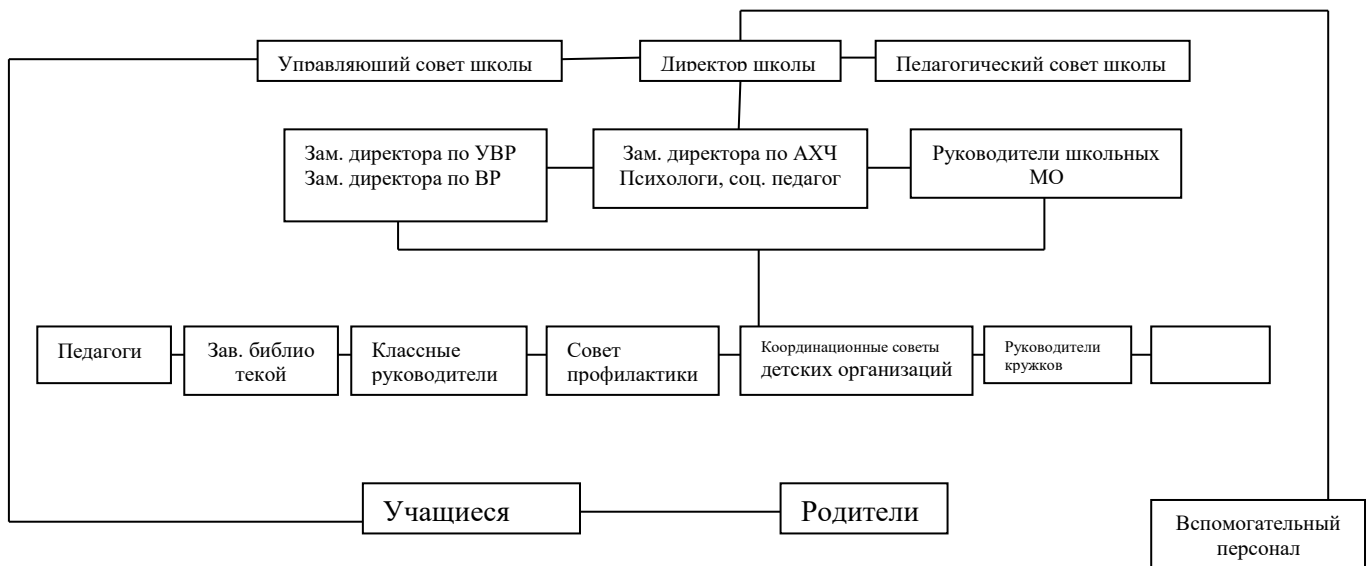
Управляющий совет школы

Директор школы

Педагогический совет школы

Зам. директора по УВР
Зам. директора по ВР

Зам. директора по АХЧ
Психологи, соц. педагог

Руководители школьных МО

Педагоги

Зав. библио текой

Классные руководители

Совет профилактики

Координационные советы детских организаций

Руководители кружков

Учащиеся

Родители

Вспомогательный персонал